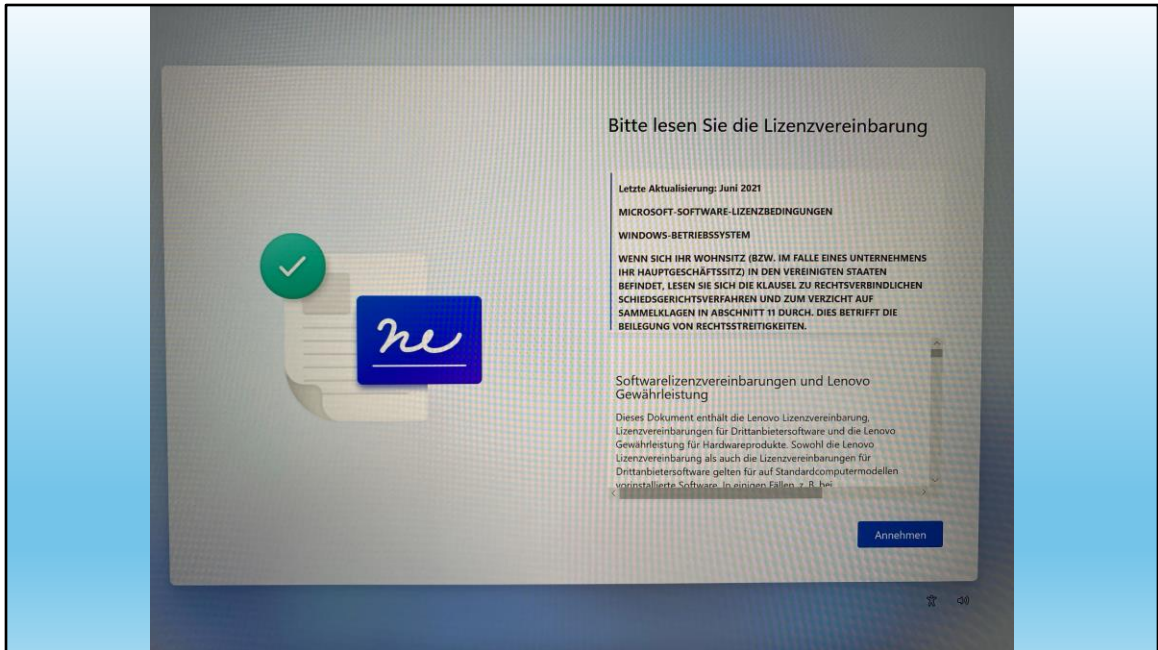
Bitte lesen Sie die Lizenzvereinbarung

Letzte Aktualisierung: Juni 2021

MICROSOFT-SOFTWARE-LIZENZBEDINGUNGEN

WINDOWS-BETRIEBSSYSTEM

WENN SICH IHR WOHNSITZ (BZW. IM FALLE EINES UNTERNEHMENS IHR HAUPTGESCHÄFTSSITZ) IN DEN VEREINIGTEN STAATEN BEFINDET, LESEN SIE SICH DIE KLAUSEL ZU RECHTSVERBINDLICHEN SCHIEDSGERICHTSVERFAHREN UND ZUM VERZICHT AUF SAMMELKLAGEN IN ABSCHNITT 11 DURCH. DIES BETRIFFT DIE BEILEGUNG VON RECHTSSTREITIGKEITEN.

Softwarelizenzvereinbarungen und Lenovo Gewährleistung

Dieses Dokument enthält die Lenovo Lizenzvereinbarung, Lizenzvereinbarungen für Drittanbietersoftware und die Lenovo Gewährleistung für Hardwareprodukte. Sowohl die Lenovo Lizenzvereinbarung als auch die Lizenzvereinbarungen für Drittanbietersoftware gelten für auf Standardcomputermodellen vorinstallierte Software. In einigen Fällen, z. B. bei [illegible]

Annehmen